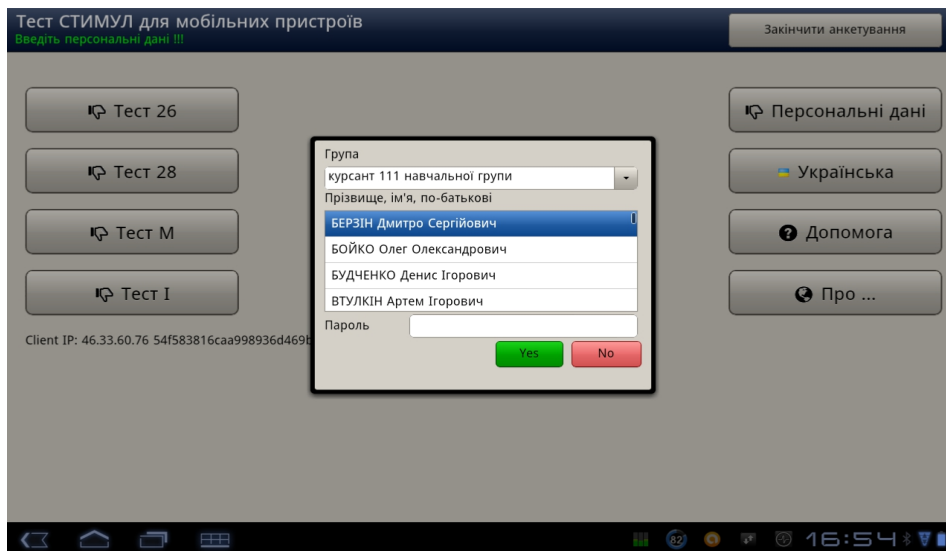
Тест СТИМУЛ для мобільних пристроїв
Введіть персональні дані !!!

Закінчити анкетування

Тест 26

Тест 28

Тест M

Тест I

Client IP: 46.33.60.76 54f583816caa998936d469b

Персональні дані

Українська

Допомога

Про ...

Група
курсант 111 навчальної групи
Прізвище, ім'я, по-батькові
БЕРЗІН Дмитро Сергійович
БОЙКО Олег Олександрович
БУДЧЕНКО Денис Ігорович
ВТУЛКІН Артем Ігорович
Пароль
Yes
No

82
16:54